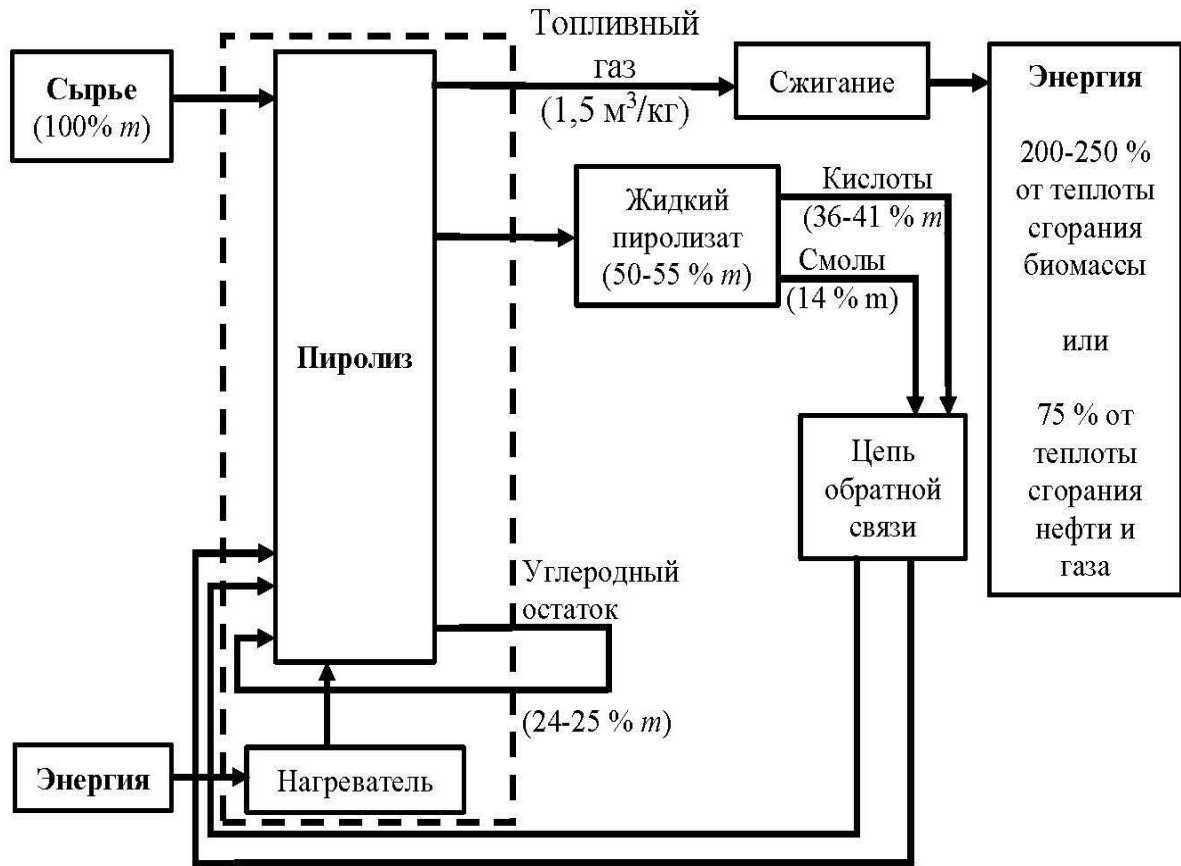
Сырье
(100% $m$)

Пиролиз

Топливный газ
(1,5 м$^3$/кг)

Сжигание

Энергия

200-250 % от теплоты сгорания биомассы

или

75 % от теплоты сгорания нефти и газа

Жидкий пиролизат
(50-55 % $m$)

Кислоты
(36-41 % $m$

Смолы
(14 % m)

Цепь обратной связи

Углеродный остаток

(24-25 % $m$)

Энергия

Нагреватель